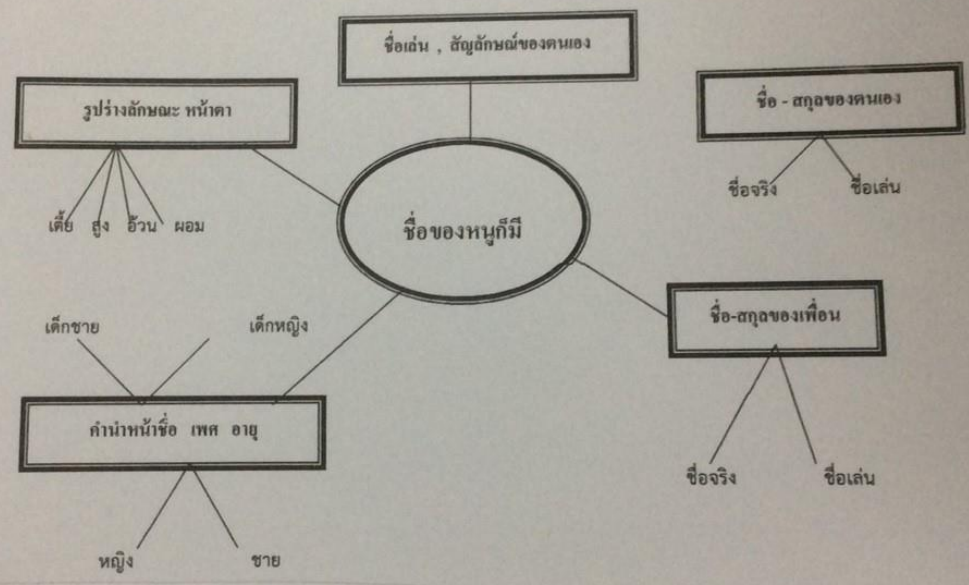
ชื่อเล่น , สัญลักษณ์ของตนเอง

รูปร่างลักษณะ หน้าตา

เตี้ย สูง อ้วน ผอม

ชื่อ - สกุลของตนเอง

ชื่อจริง ชื่อเล่น

ชื่อของหนูก็มี

เด็กชาย เด็กหญิง

คำนำหน้าชื่อ เพศ อายุ

หญิง ชาย

ชื่อ-สกุลของเพื่อน

ชื่อจริง ชื่อเล่น